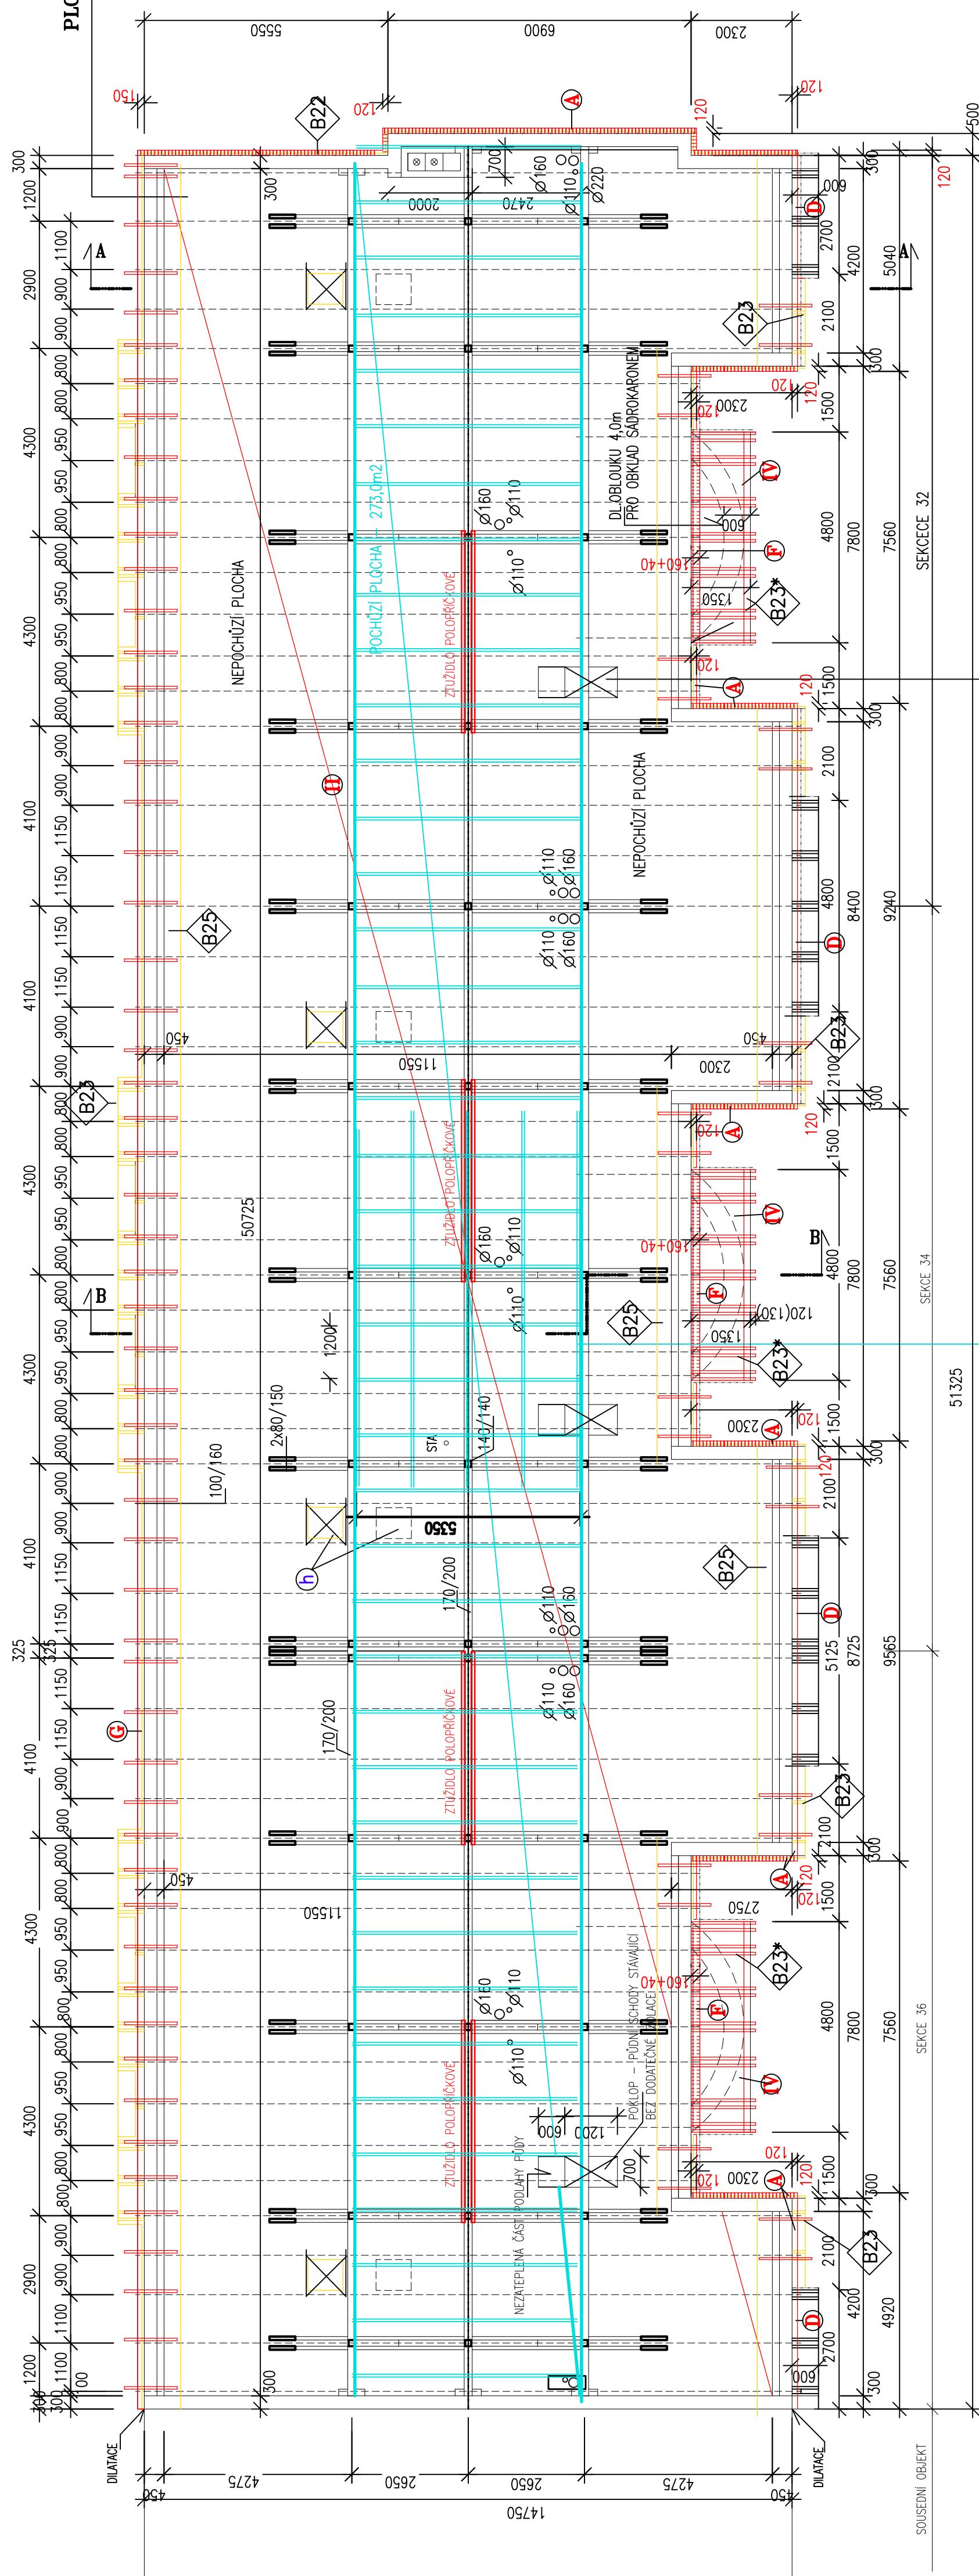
PLO
5550
6900
2300
150
B22
120
A
120
120
120
500
120
300
1200
300
700
2000
2470
Ø160
Ø110
Ø220
009
D
300
1100
2900
900
A
2700
4200
5040
A
900
800
800
B23
2100
300
4300
950
DL.OBLOUKU 4.0m
PRO OBKLAD SÁDROKARTONEM
2300
120
120
1500
950
800
Ø160
Ø110
POCHŮZÍ PLOCHA - 273,0m2
V
600
4800
7800
7560
SEKCECE 32
800
950
NEPOCHŮZÍ PLOCHA
ZTUŽIDLO POLOPŘÍČKOVÉ
Ø110
F
160+40
1350
B23*
4300
950
800
120
A
1500
120
300
800
900
2100
900
4100
H
NEPOCHŮZÍ PLOCHA
1150
Ø110
Ø160
1150
Ø110
Ø160
4800
8400
9240
B25
1150
D
4100
1150
900
450
11550
2300
450
B23
2100
900
B23
300
800
120
A
1500
800
ZTUŽIDLO POLOPŘÍČKOVÉ
4300
950
50725
V
950
Ø160
Ø110
160+40
B
4800
7800
7560
SEKCE 34
800
B
F
800
Ø110
B25
120(130)
1350
950
1200
B23*
4300
950
51325
800
2x80/150
STA
140/140
2300
A
120
1500
800
300
900
100/160
2100
120
900
5350
4100
h
B25
1150
170/200
Ø110
Ø160
D
325
325
1150
Ø110
Ø160
5125
8725
9565
1150
G
170/200
ZTUŽIDLO POLOPŘÍČKOVÉ
4100
900
B23
900
2100
300
800
450
11550
A
120
2750
1500
800
4300
950
POKLOP - PŮDNÍ SCHODY STÁVAJÍCÍ
BEZ DODATEČNÉ IZOLACE
B23*
950
Ø160
Ø110
160+40
800
F
4800
7800
7560
SEKCE 36
800
Ø110
V
950
4300
950
ZTUŽIDLO POLOPŘÍČKOVÉ
1200
600
800
700
NEZATEPLENÁ ČÁST PODLAHY PŮDY
2300
A
120
120
1500
300
800
900
B23
2100
2900
900
4200
4920
1100
D
2700
600
1200
1100
100
300
300
300
300
DILATACE
4275
2650
2650
4275
DILATACE
450
14750
450
SOUSEDNÍ OBJEKT